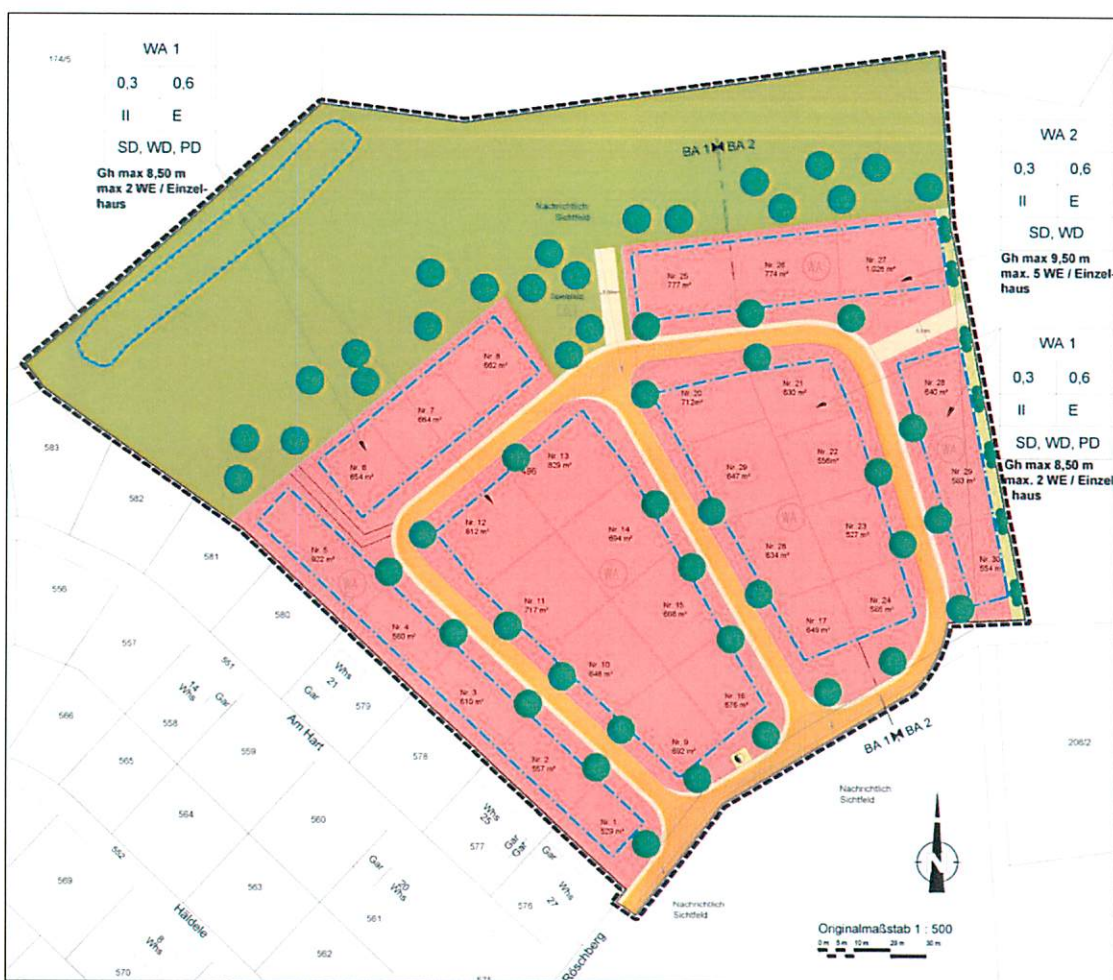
174/5

| WA 1 | |
|---|---|
| 0,3 | 0,6 |
| II | E |
| SD, WD, PD | |

Gh max 8,50 m
max 2 WE / Einzelhaus

| WA 2 | |
|---|---|
| 0,3 | 0,6 |
| II | E |
| SD, WD | |

Gh max 9,50 m
max. 5 WE / Einzelhaus

| WA 1 | |
|---|---|
| 0,3 | 0,6 |
| II | E |
| SD, WD, PD | |

Gh max 8,50 m
max. 2 WE / Einzelhaus

BA 1 BA 2

Nachrichtlich Sichtfeld

Spielplatz

Nr. 25 777 m²
Nr. 26 774 m²
Nr. 27 1.026 m²
Nr. 8 662 m²
Nr. 7 664 m²
Nr. 6 654 m²
Nr. 5 822 m²
Nr. 4 560 m²
Nr. 3 610 m²
Nr. 2 557 m²
Nr. 1 529 m²
Nr. 13 829 m²
Nr. 12 612 m²
Nr. 14 694 m²
Nr. 11 717 m²
Nr. 15 698 m²
Nr. 10 646 m²
Nr. 16 676 m²
Nr. 9 692 m²
Nr. 20 712 m²
Nr. 21 630 m²
Nr. 29 647 m²
Nr. 22 556 m²
Nr. 28 634 m²
Nr. 23 527 m²
Nr. 17 649 m²
Nr. 24 565 m²
Nr. 28 640 m²
Nr. 29 583 m²
Nr. 30 554 m²

WA

583
582
581
580
556
557
561
566
558
559
565
564
560
562
563
569
570
578
579
577
576
571
208/2

Whs 14
Gar
Whs 21
Gar
Am Hart
Whs 25
Gar
Gar
Whs 20
Gar
Whs 27
Häldele
Whs 8
Röschberg

BA 1 BA 2

Nachrichtlich Sichtfeld

Nachrichtlich Sichtfeld

N

Originalmaßstab 1 : 500
0 m 5 m 10 m 20 m 30 m